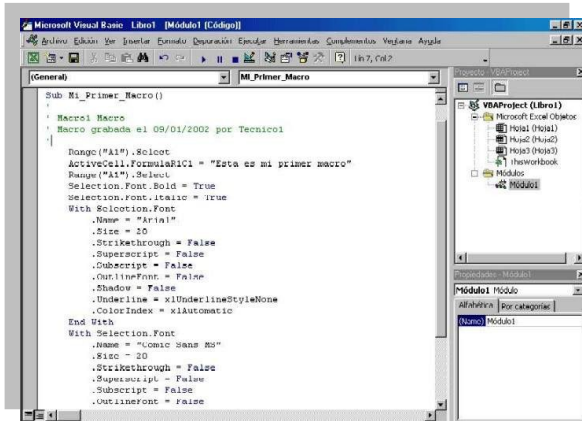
Microsoft Visual Basic - Libro1 - [Módulo1 (Código)]

Archivo Edición Ver Insertar Formato Depuración Ejecutar Herramientas Complementos Ventana Ayuda

Lín 7, Col 2

(General)

Mi_Primer_Macro

Sub Mi_Primer_Macro()

' Macro1 Macro
' Macro grabada el 09/01/2002 por Tecnico1
'

Range("A1").Select
ActiveCell.FormulaR1C1 = "Esta es mi primer macro"
Range("A1").Select
Selection.Font.Bold = True
Selection.Font.Italic = True
With Selection.Font
.Name = "Arial"
.Size = 20
.Strikethrough = False
.Superscript = False
.Subscript = False
.OutlineFont = False
.Shadow = False
.Underline = xlUnderlineStyleNone
.ColorIndex = xlAutomatic
End With
With Selection.Font
.Name = "Comic Sans MS"
.Size = 20
.Strikethrough = False
.Superscript = False
.Subscript = False
.OutlineFont = False

Proyecto - VBAProject

VBAProject (Libro1)
Microsoft Excel Objetos
Hoja1 (Hoja1)
Hoja2 (Hoja2)
Hoja3 (Hoja3)
ThisWorkbook
Módulos
Módulo1

Propiedades - Módulo1

Módulo1 Módulo

Alfabética | Por categorías

(Nombre) Módulo1